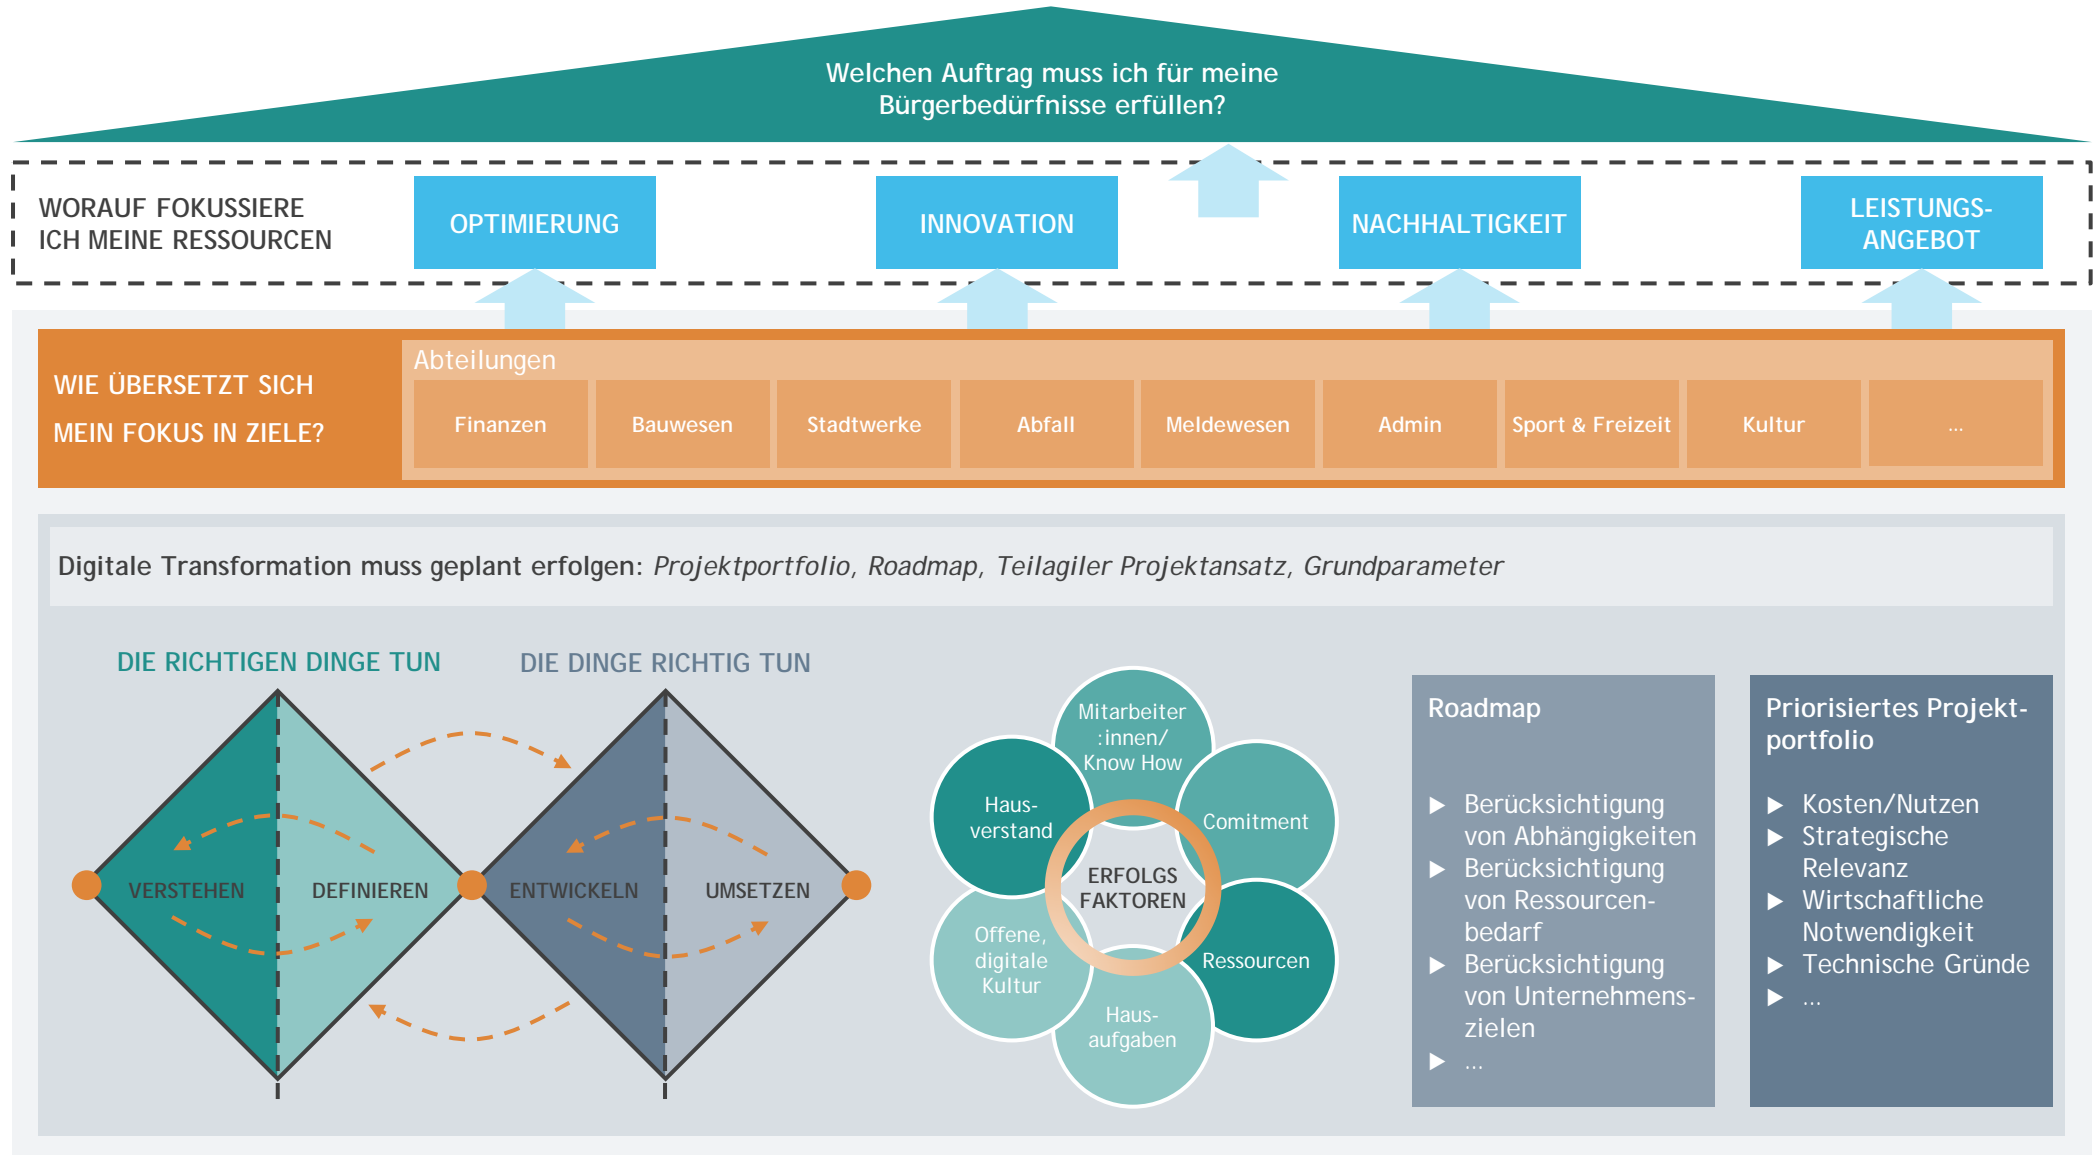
Welchen Auftrag muss ich für meine Bürgerbedürfnisse erfüllen?

WORAUF FOKUSSIERE ICH MEINE RESSOURCEN

OPTIMIERUNG

INNOVATION

NACHHALTIGKEIT

LEISTUNGS-ANGEBOT

WIE ÜBERSETZT SICH MEIN FOKUS IN ZIELE?

Abteilungen

| Finanzen | Bauwesen | Stadtwerke | Abfall | Meldewesen | Admin | Sport & Freizeit | Kultur | ... |
|---|---|---|---|---|---|---|---|---|

Digitale Transformation muss geplant erfolgen: *Projektportfolio, Roadmap, Teilagiler Projektansatz, Grundparameter*

DIE RICHTIGEN DINGE TUN

DIE DINGE RICHTIG TUN

VERSTEHEN

DEFINIEREN

ENTWICKELN

UMSETZEN

Mitarbeiter :innen/ Know How

Haus-verstand

Comitment

ERFOLGS FAKTOREN

Offene, digitale Kultur

Ressourcen

Haus-aufgaben

Roadmap

▶ Berücksichtigung von Abhängigkeiten
▶ Berücksichtigung von Ressourcenbedarf
▶ Berücksichtigung von Unternehmenszielen
▶ ...

Priorisiertes Projekt-portfolio

▶ Kosten/Nutzen
▶ Strategische Relevanz
▶ Wirtschaftliche Notwendigkeit
▶ Technische Gründe
▶ ...